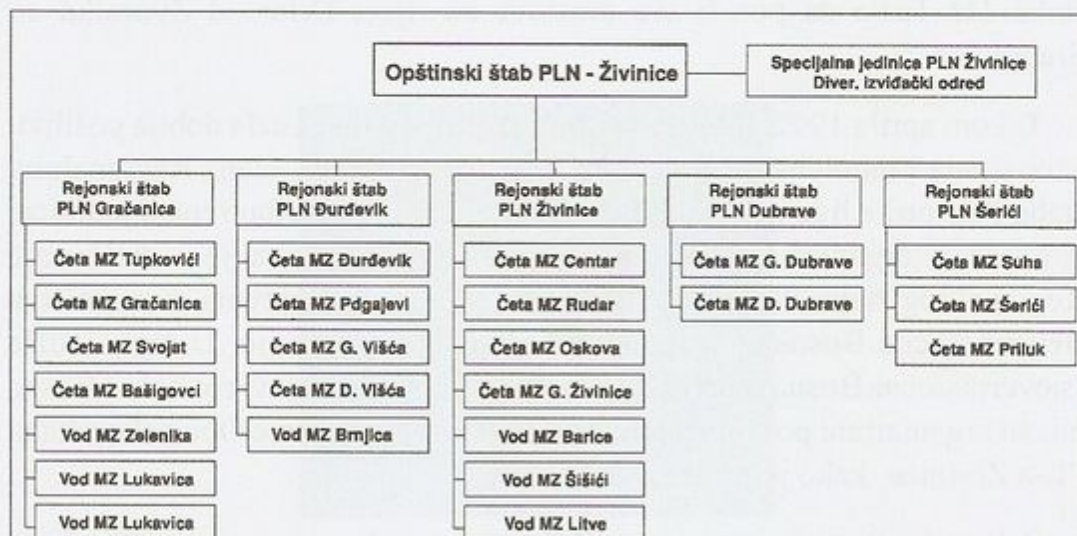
Opštinski štab PLN - Živinice

Specijalna jedinica PLN Živinice
Diver. izviđački odred

Rejonski štab
PLN Gračanica

Četa MZ Tupkovići
Četa MZ Gračanica
Četa MZ Svojat
Četa MZ Bašigovci
Vod MZ Zelenika
Vod MZ Lukavica
Vod MZ Lukavica

Rejonski štab
PLN Đurđevik

Četa MZ Đurđevik
Četa MZ Pdgajevi
Četa MZ G. Višća
Četa MZ D. Višća
Vod MZ Brnjica

Rejonski štab
PLN Živinice

Četa MZ Centar
Četa MZ Rudar
Četa MZ Oskova
Četa MZ G. Živinice
Vod MZ Barice
Vod MZ Šišići
Vod MZ Litve

Rejonski štab
PLN Dubrave

Četa MZ G. Dubrave
Četa MZ D. Dubrave

Rejonski štab
PLN Šerići

Četa MZ Suha
Četa MZ Šerići
Četa MZ Priluk